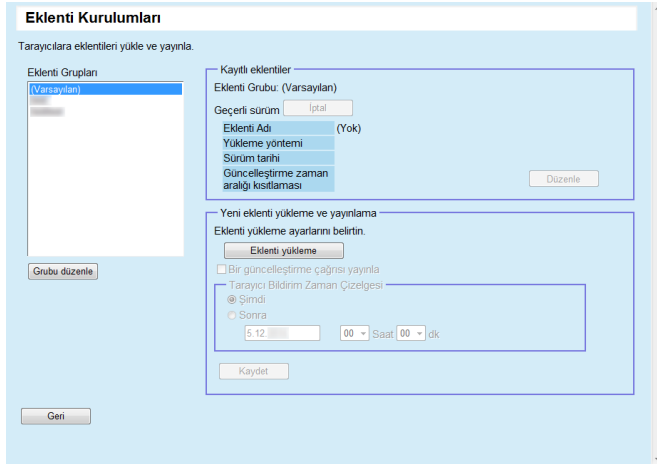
Eklenti Kurulumları

Tarayıcılara eklentileri yükle ve yayınla.

Eklenti Grupları

(Varsayılan)

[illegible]

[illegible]

Grubu düzenle

Kayıtlı eklentiler

Eklenti Grubu: (Varsayılan)

Geçerli sürüm İptal

| | |
|---|---|
| Eklenti Adı | (Yok) |
| Yükleme yöntemi | |
| Sürüm tarihi | |
| Güncelleştirme zaman aralığı kısıtlaması | |

Düzenle

Yeni eklenti yükleme ve yayınlama

Eklenti yükleme ayarlarını belirtin.

Eklenti yükleme

Bir güncelleştirme çağrısı yayınla

Tarayıcı Bildirim Zaman Çizelgesi

Şimdi

Sonra

5.12.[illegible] 00 Saat 00 dk

Kaydet

Geri